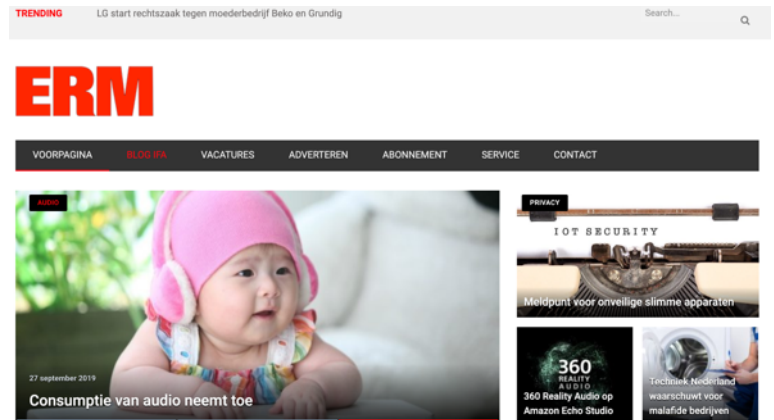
TRENDING LG start rechtszaak tegen moederbedrijf Beko en Grundig

Search...

ERM

VOORPAGINA BLOG IFA VACATURES ADVERTEREN ABONNEMENT SERVICE CONTACT

AUDIO

27 september 2019

Consumptie van audio neemt toe

PRIVACY

IOT SECURITY

Meldpunt voor onveilige slimme apparaten

360 REALITY AUDIO

360 Reality Audio op Amazon Echo Studio

Techniek Nederland waarschuwt voor malafide bedrijven